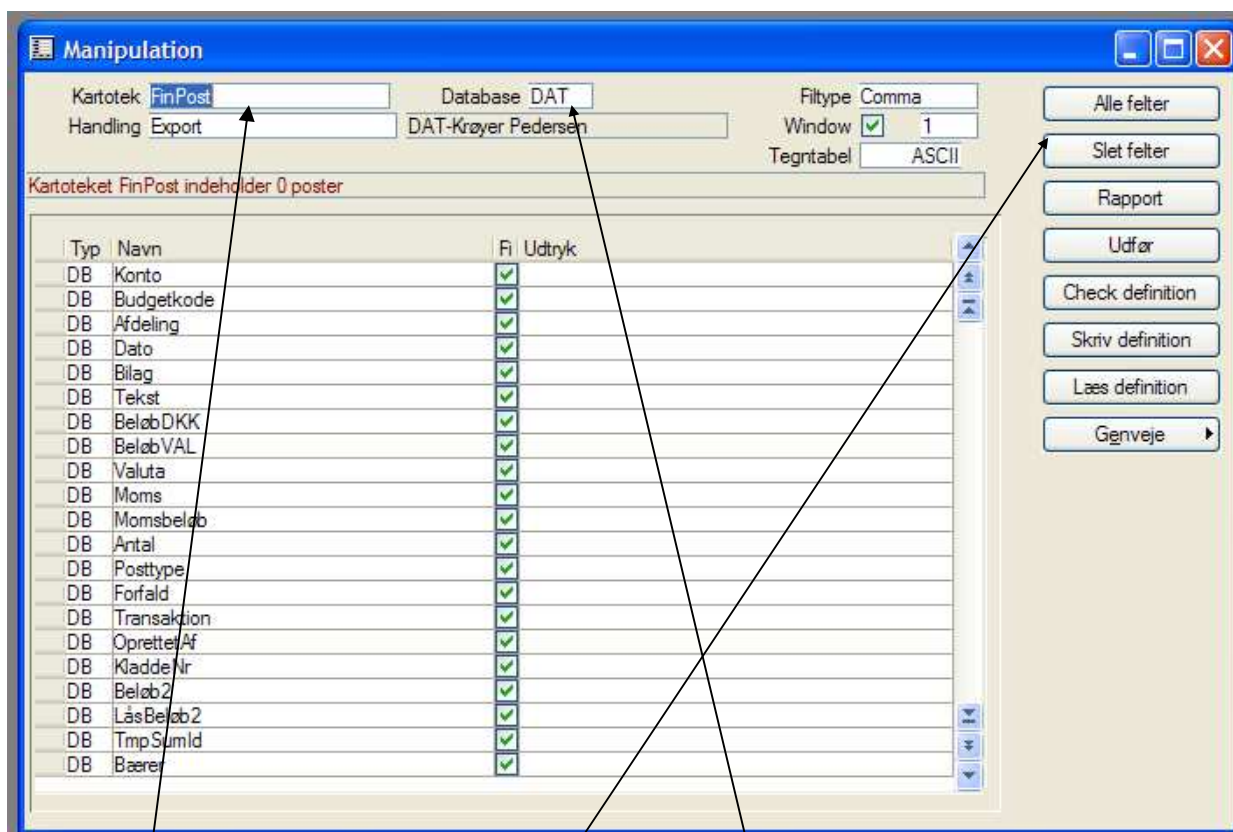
Manipulation

Kartotek FinPost
Handling Export

Database DAT
DAT-Krøyer Pedersen

Filtype Comma
Window 1
Tegntabel ASCII

Kartoteket FinPost indeholder 0 poster

| Typ | Navn | Fi | Udtryk |
|---|---|---|---|
| DB | Konto | | |
| DB | Budgetkode | | |
| DB | Afdeling | | |
| DB | Dato | | |
| DB | Bilag | | |
| DB | Tekst | | |
| DB | BeløbDKK | | |
| DB | BeløbVAL | | |
| DB | Valuta | | |
| DB | Moms | | |
| DB | Momsbeløb | | |
| DB | Antal | | |
| DB | Posttype | | |
| DB | Forfald | | |
| DB | Transaktion | | |
| DB | OprettetAf | | |
| DB | KladdeNr | | |
| DB | Beløb2 | | |
| DB | LåsBeløb2 | | |
| DB | TmpSumId | | |
| DB | Bærer | | |

Alle felter
Slet felter
Rapport
Udfør
Check definition
Skriv definition
Læs definition
Genveje